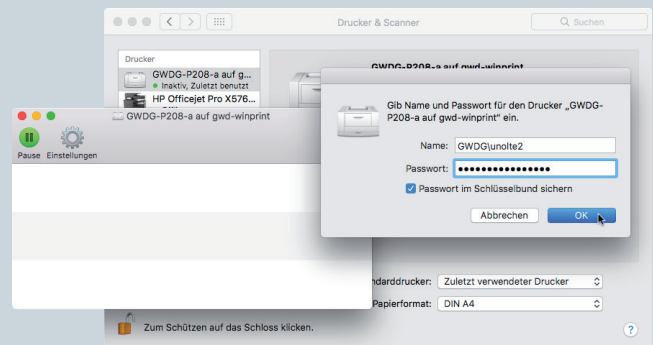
Drucker & Scanner

Suchen

Drucker

GWDG-P208-a auf g...

Inaktiv, Zuletzt benutzt

HP Officejet Pro X576...

GWDG-P208-a auf gwd-winprint

GWDG-P208-a auf gwd-winprint

Pause Einstellungen

Gib Name und Passwort für den Drucker „GWDG-P208-a auf gwd-winprint" ein.

Name: GWDG\unolte2

Passwort: ••••••••••••••••

Passwort im Schlüsselbund sichern

Abbrechen

OK

ndarddrucker: Zuletzt verwendeter Drucker

Papierformat: DIN A4

Zum Schützen auf das Schloss klicken.

?